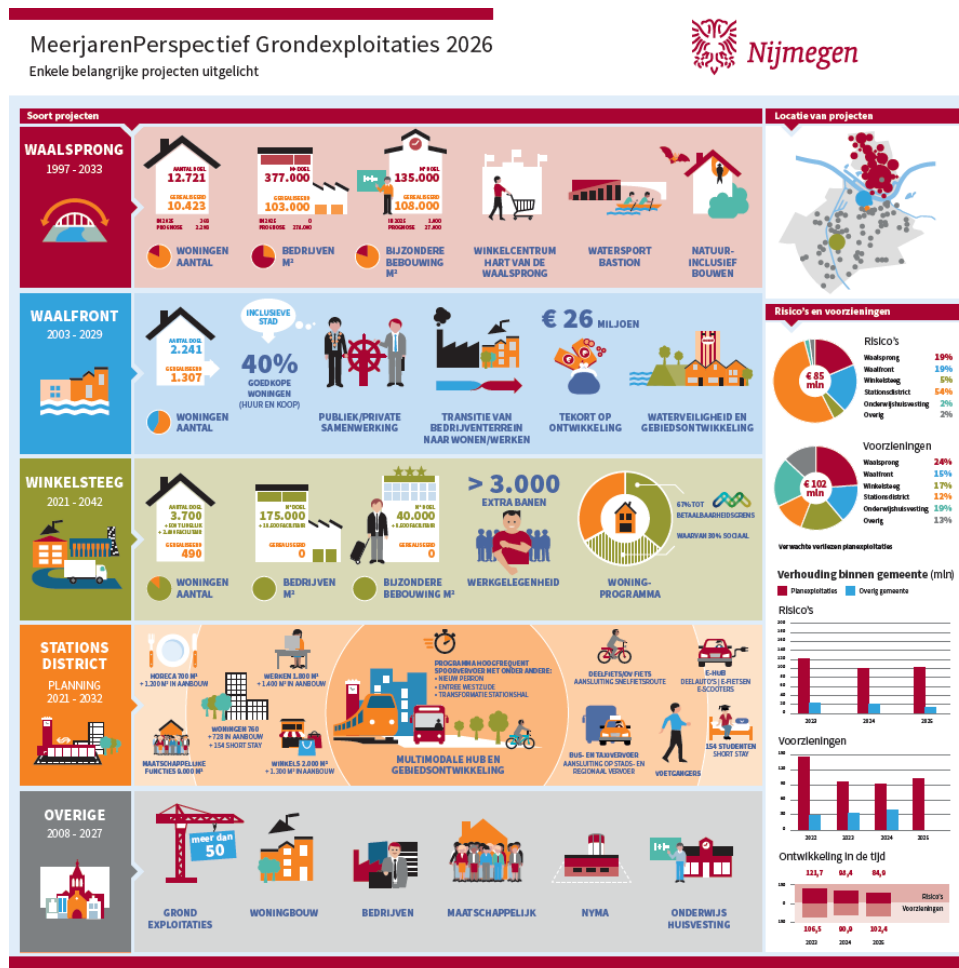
MeerjarenPerspectief Grondexploitaties 2026
Enkele belangrijke projecten uitgelicht

Nijmegen

Soort projecten

WAALSPRONG
1997 - 2033

AANTAL DOEL 12.721
GEREALISEERD 10.423
IN 2025 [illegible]
PROGNOSE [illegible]
WONINGEN AANTAL

M² DOEL 377.000
GEREALISEERD 103.000
IN 2025 0
PROGNOSE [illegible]
BEDRIJVEN M²

M² DOEL 135.000
GEREALISEERD 108.000
IN 2025 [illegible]
PROGNOSE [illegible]
BIJZONDERE BEBOUWING M²

WINKELCENTRUM HART VAN DE WAALSPRONG

WATERSPORT BASTION

NATUUR-INCLUSIEF BOUWEN

WAALFRONT
2003 - 2029

AANTAL DOEL 2.241
GEREALISEERD 1.307
WONINGEN AANTAL

INCLUSIEVE STAD
40%
GOEDKOPE WONINGEN (HUUR EN KOOP)

PUBLIEK/PRIVATE SAMENWERKING

TRANSITIE VAN BEDRIJVENTERREIN NAAR WONEN/WERKEN

€ 26 MILJOEN
TEKORT OP ONTWIKKELING

WATERVEILIGHEID EN GEBIEDSONTWIKKELING

WINKELSTEEG
2021 - 2042

AANTAL DOEL 3.700
+ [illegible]
GEREALISEERD 490
WONINGEN AANTAL

M² DOEL 175.000
+ 15.000 FACULTIEF
GEREALISEERD 0
BEDRIJVEN M²

M² DOEL 40.000
+ 8.000 FACULTIEF
GEREALISEERD 0
BIJZONDERE BEBOUWING M²

> 3.000
EXTRA BANEN
WERKGELEGENHEID

67% TOT BETAALBAARHEIDSGRENS
WAARVAN 30% SOCIAAL
WONING-PROGRAMMA

STATIONS DISTRICT
PLANNING 2021 - 2032

HORECA 700 M² + 1.200 M² IN AANBOUW
WERKEN 1.800 M² + 1.400 M² IN AANBOUW
WONINGEN 760 + 728 IN AANBOUW + 154 SHORT STAY
MAATSCHAPPELIJKE FUNCTIES 8.000 M²
WINKELS 2.000 M² + 1.300 M² IN AANBOUW

PROGRAMMA HOOGFREQUENT SPOORVERVOER MET ONDER ANDERE:
• NIEUW PERRON
• ENTREE WESTZIJDE
• TRANSFORMATIE STATIONSHAL

MULTIMODALE HUB EN GEBIEDSONTWIKKELING

DEELFIETS/OV FIETS AANSLUITING SNELFIETSROUTE
E-HUB DEELAUTO'S | E-FIETSEN E-SCOOTERS
BUS- EN TAXIVERVOER AANSLUITING OP STADS- EN REGIONAAL VERVOER
VOETGANGERS
154 STUDENTEN SHORT STAY

OVERIGE
2008 - 2027

meer dan 50
GROND EXPLOITATIES
WONINGBOUW
BEDRIJVEN
MAATSCHAPPELIJK
NYMA
ONDERWIJS HUISVESTING

Locatie van projecten

Risico's en voorzieningen

Risico's
€ 85 mln
Waalsprong 19%
Waalfront 19%
Winkelsteeg 5%
Stationsdistrict 54%
Onderwijshuisvesting 2%
Overig 2%

Voorzieningen
€ 102 mln
Waalsprong 24%
Waalfront 15%
Winkelsteeg 17%
Stationsdistrict 12%
Onderwijshuisvesting 19%
Overig 13%

Verwachte verliezen grexploitaties

Verhouding binnen gemeente (mln)
Planexploitaties
Overig gemeente

Risico's
2023 2024 2025

Voorzieningen
2022 2023 2024 2025

Ontwikkeling in de tijd
121,7 98,4 84,9
Risico's
Voorzieningen
106,5 99,0 102,4
2023 2024 2025